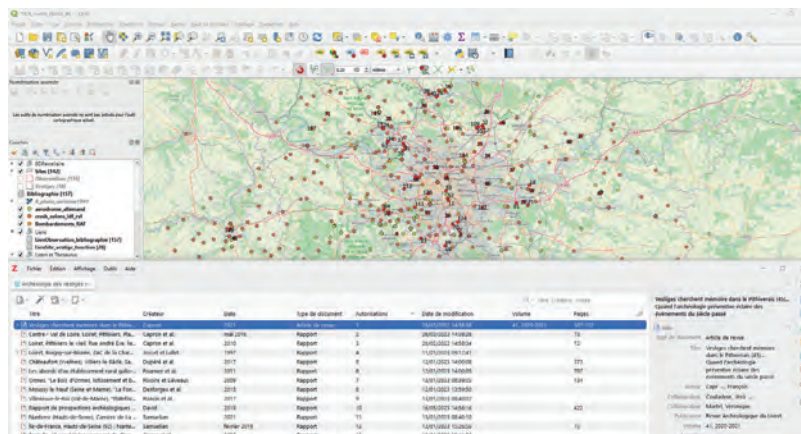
Numérisation avancée

Les outils de numérisation avancée ne sont pas activés pour l'outil cartographique actuel.

Couches

Sites (192)

Bibliographie (157)

Lien

Fichier Édition Affichage Outils Aide

Archéologie des pièces

| Titre | Créateur | Date | Type de document | Autorisations | Date de modification | Volume | Pages |
|---|---|---|---|---|---|---|---|
| Vestiges cherchant mémoire dans le Pithiv... | Capron | 1971 | Article de revue | | 15/01/2021 14:58:34 | 4 1, 2020-2021 | 107-137 |
| Centre - val de Loire, Loiret, Pithiviers, Pla... | Capron et al. | mai 2016 | Rapport | 2 | 26/02/2022 14:08:28 | | 73 |
| Loiret, Pithiviers le vieil, Rue André Gre. la... | Capron et al. | 2010 | Rapport | 3 | 26/02/2022 14:58:34 | | 72 |
| Loiret, Boigny-sur-Bionne, ZAC de la Cha... | Jouquet et Lallet | 1997 | Rapport | 4 | 11/01/2023 09:11:41 | | |
| Châteaufort (Yvelines), Villiers le Bâcle, Sa... | Dupont et al. | 2017 | Rapport | 5 | 12/01/2023 14:00:08 | | 373 |
| Les abords d'un établissement rural gallo... | Rivamer et al. | 2011 | Rapport | 6 | 12/01/2023 14:00:05 | | 197 |
| Ormes, "Le Bois d'Ormes, lotissement et b... | Rivoire et Léveau | 2009 | Rapport | 7 | 12/01/2023 08:30:03 | | 131 |
| Mesnay-le-Neuf (Seine et Marne), "La Fon... | Desforges et al. | 2015 | Rapport | 8 | 12/01/2023 12:59:50 | | |
| Villeneuve-le-Roi (Val-de-Marne), "Établiss... | Rossin et al. | 2017 | Rapport | 9 | 12/01/2023 09:40:07 | | |
| Rapport de prospections archéologiques ... | David | 2018 | Rapport | 10 | 16/05/2023 14:58:14 | | 422 |
| Rambouillet (Hauts-de-Seine), Carrière de La... | Samuelian | 2011 | Rapport | 11 | 15/01/2023 08:40:10 | | |
| Île-de-France, Hauts-de-Seine (92), Nante... | Samuelian | février 2019 | Rapport | 12 | 12/01/2023 10:26:59 | | 72 |

Vestiges cherchant mémoire dans le Pithiverais (45) : Quand l'archéologie préventive enlaie des événements du siècle passé

Type de document: Article de revue

Titre: Vestiges cherchant mémoire dans le Pithiverais (45) : Quand l'archéologie préventive enlaie des événements du siècle passé

Auteur: Capr..., François

Collaborateur: Couladeve, Anik

Collaborateur: Madel, Véronique

Publication: Revue Archéologique du Loiret

Volume: 4 1, 2020-2021